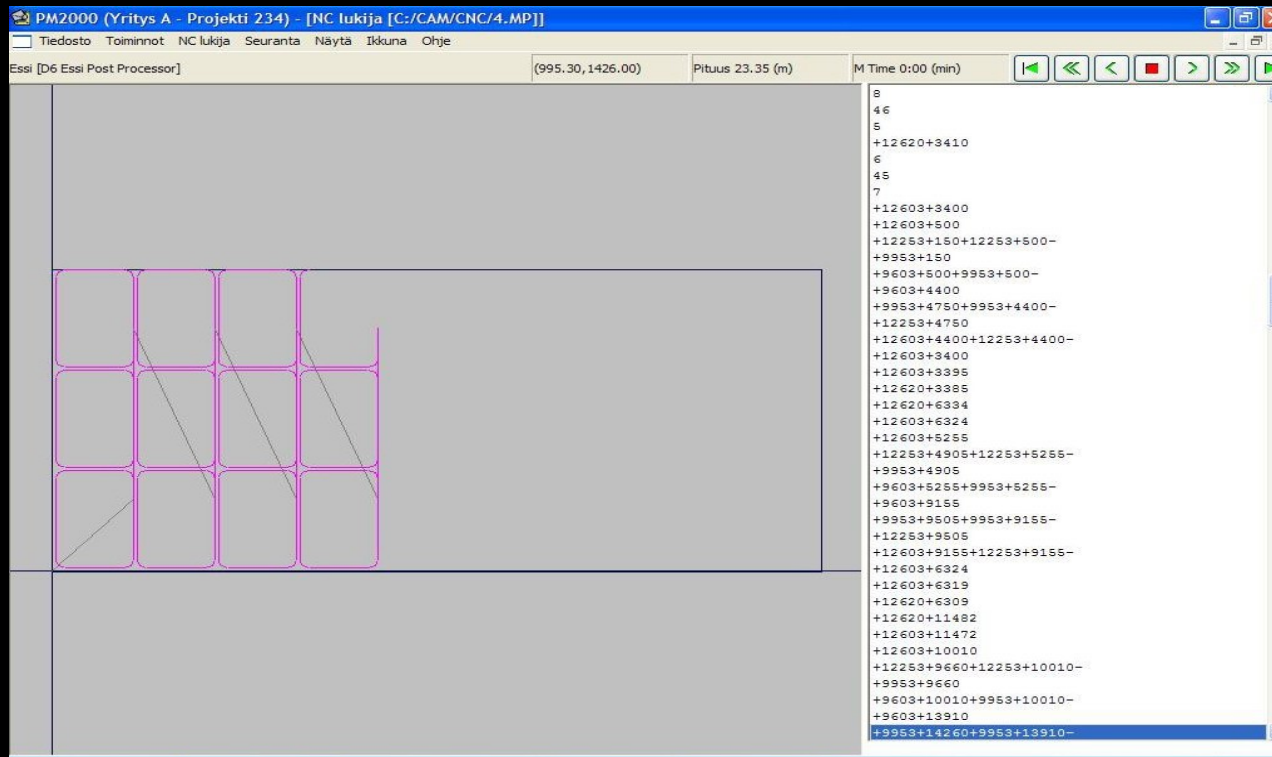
PM2000 (Yritys A - Projekti 234) - [NC lukija [C:/CAM/CNC/4.MP]]

Tiedosto Toiminnot NC lukija Seuranta Näytä Ikkuna Ohje

Essi [D6 Essi Post Processor]
(995.30,1426.00)
Pituus 23.35 (m)
M Time 0:00 (min)

8
46
5
+12620+3410
6
45
7
+12603+3400
+12603+500
+12253+150+12253+500-
+9953+150
+9603+500+9953+500-
+9603+4400
+9953+4750+9953+4400-
+12253+4750
+12603+4400+12253+4400-
+12603+3400
+12603+3395
+12620+3385
+12620+6334
+12603+6324
+12603+5255
+12253+4905+12253+5255-
+9953+4905
+9603+5255+9953+5255-
+9603+9155
+9953+9505+9953+9155-
+12253+9505
+12603+9155+12253+9155-
+12603+6324
+12603+6319
+12620+6309
+12620+11482
+12603+11472
+12603+10010
+12253+9660+12253+10010-
+9953+9660
+9603+10010+9953+10010-
+9603+13910
+9953+14260+9953+13910-